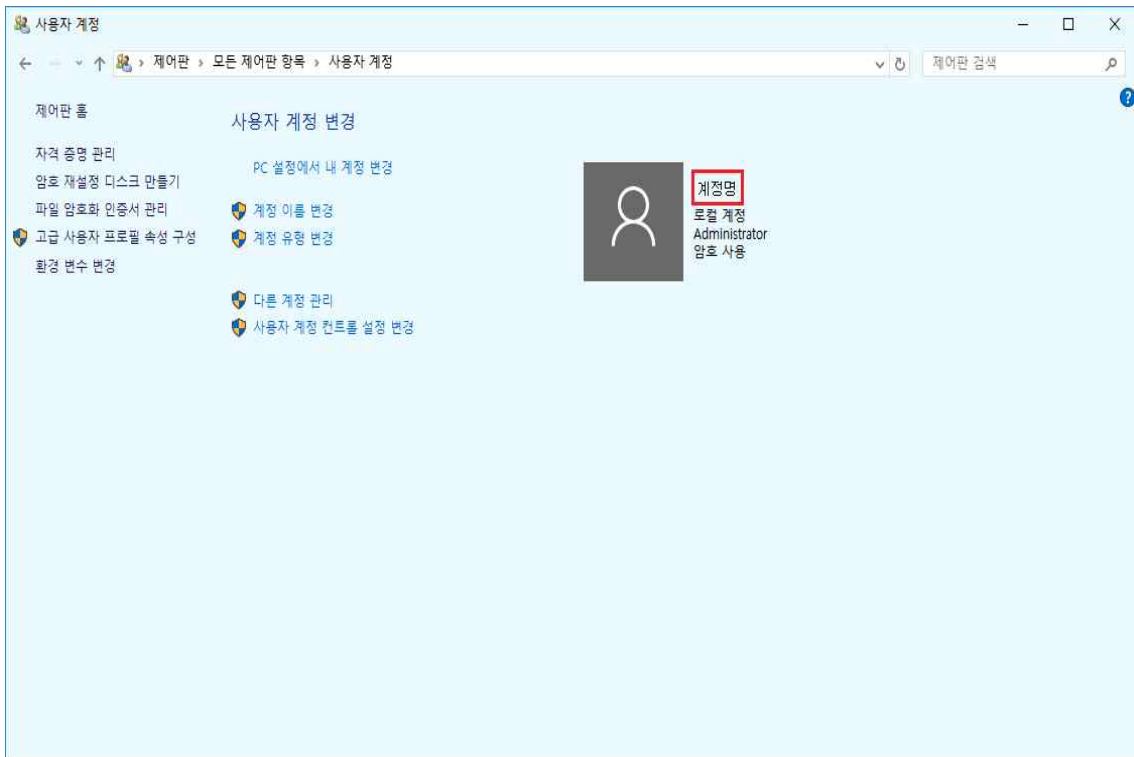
사용자 계정

제어판 › 모든 제어판 항목 › 사용자 계정

제어판 검색

제어판 홈

자격 증명 관리

암호 재설정 디스크 만들기

파일 암호화 인증서 관리

고급 사용자 프로필 속성 구성

환경 변수 변경

사용자 계정 변경

PC 설정에서 내 계정 변경

계정 이름 변경

계정 유형 변경

다른 계정 관리

사용자 계정 컨트롤 설정 변경

계정명
로컬 계정
Administrator
암호 사용